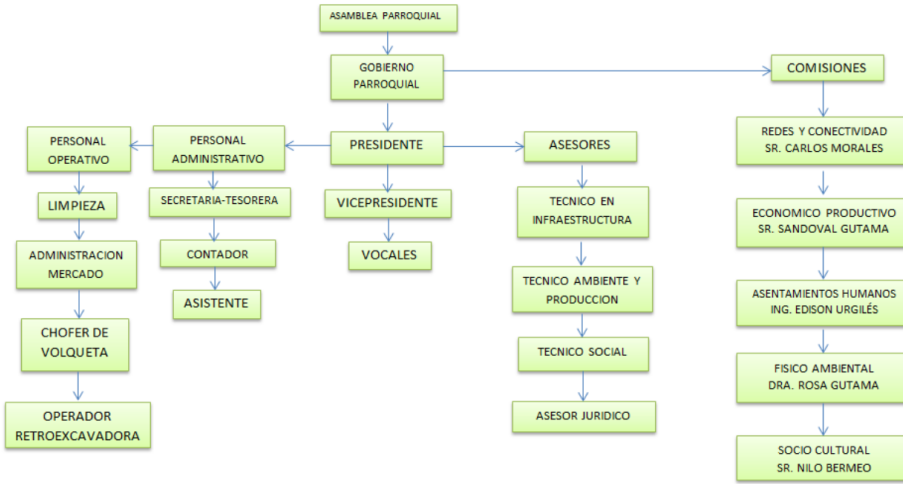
ASAMBLEA PARROQUIAL

GOBIERNO PARROQUIAL

COMISIONES

PERSONAL OPERATIVO

PERSONAL ADMINISTRATIVO

PRESIDENTE

ASESORES

REDES Y CONECTIVIDAD SR. CARLOS MORALES

LIMPIEZA

SECRETARIA-TESORERA

VICEPRESIDENTE

TECNICO EN INFRAESTRUCTURA

ECONOMICO PRODUCTIVO SR. SANDOVAL GUTAMA

ADMINISTRACION MERCADO

CONTADOR

VOCALES

TECNICO AMBIENTE Y PRODUCCION

ASENTAMIENTOS HUMANOS ING. EDISON URGILÉS

ASISTENTE

CHOFER DE VOLQUETA

TECNICO SOCIAL

FISICO AMBIENTAL DRA. ROSA GUTAMA

OPERADOR RETROEXCAVADORA

ASESOR JURIDICO

SOCIO CULTURAL SR. NILO BERMEO